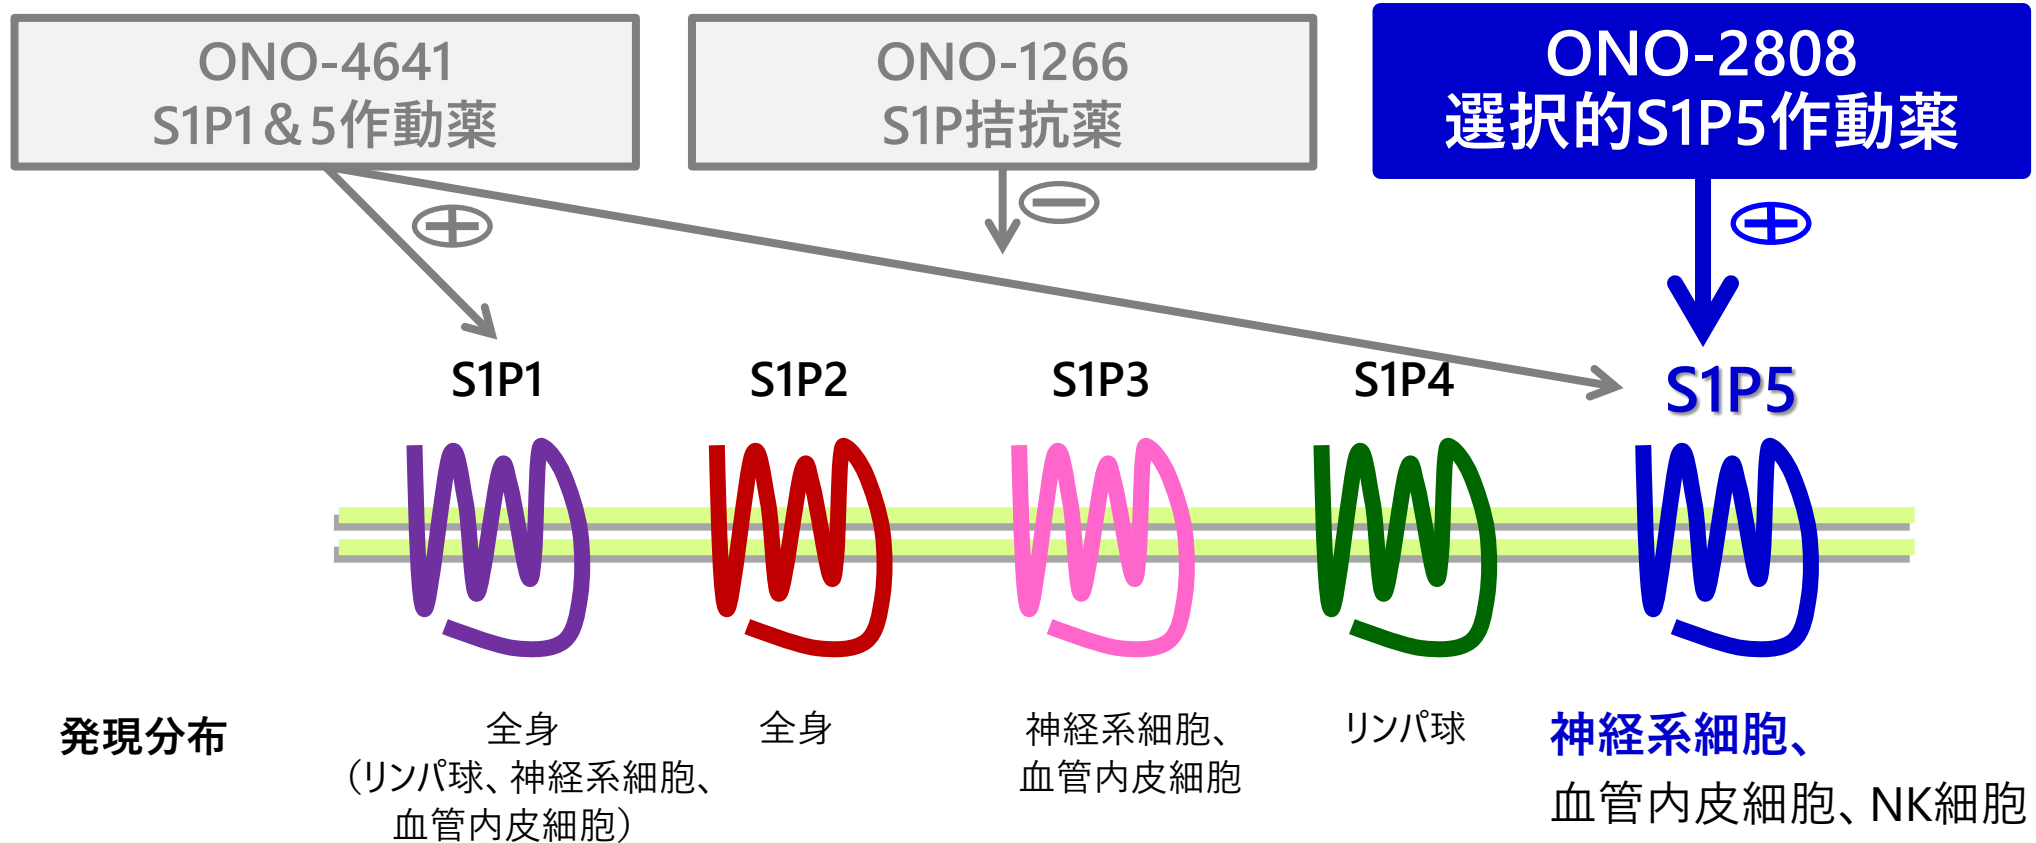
ONO-4641
S1P1＆5作動薬

ONO-1266
S1P拮抗薬

ONO-2808
選択的S1P5作動薬

⊕

⊖

⊕

S1P1

S1P2

S1P3

S1P4

S1P5

発現分布

全身
（リンパ球、神経系細胞、血管内皮細胞）

全身

神経系細胞、血管内皮細胞

リンパ球

神経系細胞、
血管内皮細胞、NK細胞